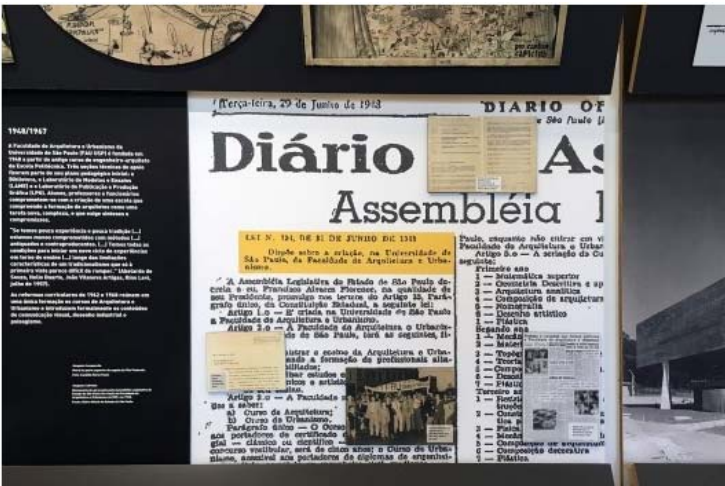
1948/1967

A Faculdade de Arquitetura e Urbanismo da Universidade de São Paulo (FAU USP) é fundada em 1948 a partir do antigo curso de engenheiro-arquiteto da Escola Politécnica. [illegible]

"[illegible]"

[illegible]

Terça-feira, 29 de Junho de 1948

DIARIO O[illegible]

São Paulo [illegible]

Diário A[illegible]

Assembléia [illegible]

LEI N. 104, DE 21 DE JUNHO DE 1948

Dispõe sôbre a criação, na Universidade de São Paulo, da Faculdade de Arquitetura e Urbanismo.

A Assembléia Legislativa do Estado de São Paulo decreta e eu, Francisco Alves Florence, na qualidade de seu Presidente, promulgo nos têrmos do Artigo 25, Parágrafo único, da Constituição Estadual, a seguinte lei:

Artigo 1.º — É criada na Universidade de São Paulo a Faculdade de Arquitetura e Urbanismo.

Artigo 2.º — A Faculdade de Arquitetura e Urbanismo de São Paulo, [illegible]

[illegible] o ensino da Arquitetura e Urbanismo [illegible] a formação de profissionais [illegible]

Artigo 3.º — A Faculdade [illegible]

a) Curso de Arquitetura;

b) Curso de Urbanismo.

Parágrafo único — O Curso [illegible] portadores de certificado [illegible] clássico ou científico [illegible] concurso vestibular, será de cinco anos; o Curso de Urbanismo, acessível aos portadores de diplomas de engenheiro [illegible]

Paulo, enquanto não criar um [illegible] Faculdade de Arquitetura e Urba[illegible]

Artigo 5.º — A seriação do C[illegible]

Primeiro ano

1 — Matemática superior

2 — Geometria Descritiva e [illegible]

3 — Arquitetura analítica

4 — Composição de arquitetura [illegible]

5 — Nomografia

6 — Desenho artístico

7 — Física

Segundo ano

1 — Me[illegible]

2 — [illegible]

3 — Topo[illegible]

4 — Te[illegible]

5 — Curso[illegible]

6 — Dese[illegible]

7 — Físic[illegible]

Terceiro an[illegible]

1 — Resis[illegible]

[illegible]

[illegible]

4 — Materi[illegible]

5 — Mecâ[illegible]

6 — Composição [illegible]

7 — Composição decorativa

8 — Plástica